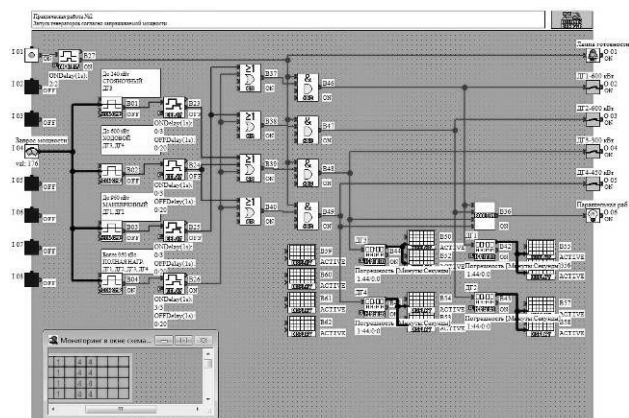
Практическая работа №2
Запуск генераторов согласно запрашиваемой мощности

I 01
OFF
B37
ONDelay(1s)
I 02
OFF
До 240 кВт
СТОЯНОЧНЫЙ
ДГ3
I 03
OFF
B01
B23
OFF
До 400 кВт
ХОДОВОЙ
ДГ3, ДГ4
ONDelay (1s):
0:3
OFFDelay(1s):
0:20
Запрос мощности
I 04
val: 1.76
B07
B24
B37
B46
B38
B47
B39
B43
B40
B45
I 05
OFF
I 06
OFF
До 890 кВт
МАНЕВРЕННЫЙ
ДГ1, ДГ3
B03
B25
ONDelay(1s):
0:3
OFFDelay(1s):
0:20
I 07
OFF
Более 890 кВт
ПОЛНЫЙ ХОД
ДГ1, ДГ2, ДГ3, ДГ4
B04
B26
ONDelay(1s):
0:3
OFFDelay(1s):
0:20
I 08
OFF
B59
ACTIVE
B60
ACTIVE
B61
ACTIVE
B62
ACTIVE
ДГ1
B50
ACTIVE
Потребность [Минуты:Секунды]
1:44:0:0
ДГ4
B54
ACTIVE
Потребность [Минуты:Секунды]
1:44:0:0
B36
ON
ДГ2
B42
ON
B55
ACTIVE
Потребность [Минуты:Секунды]
1:44:0:0
ДГ3
B43
ON
B57
ACTIVE
Потребность [Минуты:Секунды]
1:44:0:0
Лампа готовности
Q 01
ON
ДГ1-600 кВт
Q 02
ON
ДГ2-400 кВт
Q 03
ON
ДГ3-300 кВт
Q 04
ON
ДГ4-450 кВт
Q 05
ON
Параллельная раб
Q 06
ON
Мониторинг в окне схема...